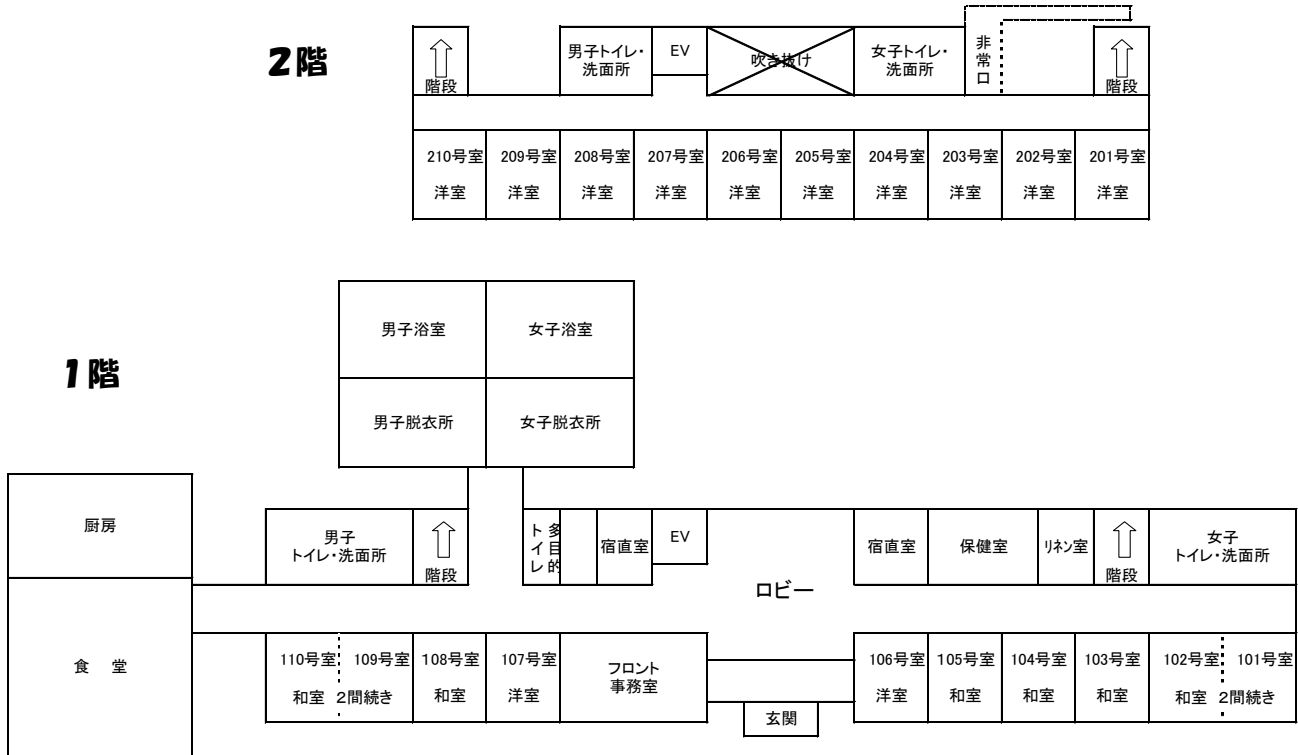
2階

階段

男子トイレ・洗面所

EV

吹き抜け

女子トイレ・洗面所

非常口

階段

| 210号室 | 209号室 | 208号室 | 207号室 | 206号室 | 205号室 | 204号室 | 203号室 | 202号室 | 201号室 |
|---|---|---|---|---|---|---|---|---|---|
| 洋室 | 洋室 | 洋室 | 洋室 | 洋室 | 洋室 | 洋室 | 洋室 | 洋室 | 洋室 |

1階

男子浴室

女子浴室

男子脱衣所

女子脱衣所

厨房

男子トイレ・洗面所

階段

多目的トイレ

宿直室

EV

ロビー

宿直室

保健室

リネン室

階段

女子トイレ・洗面所

食堂

110号室 109号室 和室 2間続き

108号室 和室

107号室 洋室

フロント事務室

玄関

106号室 洋室

105号室 和室

104号室 和室

103号室 和室

102号室 101号室 和室 2間続き